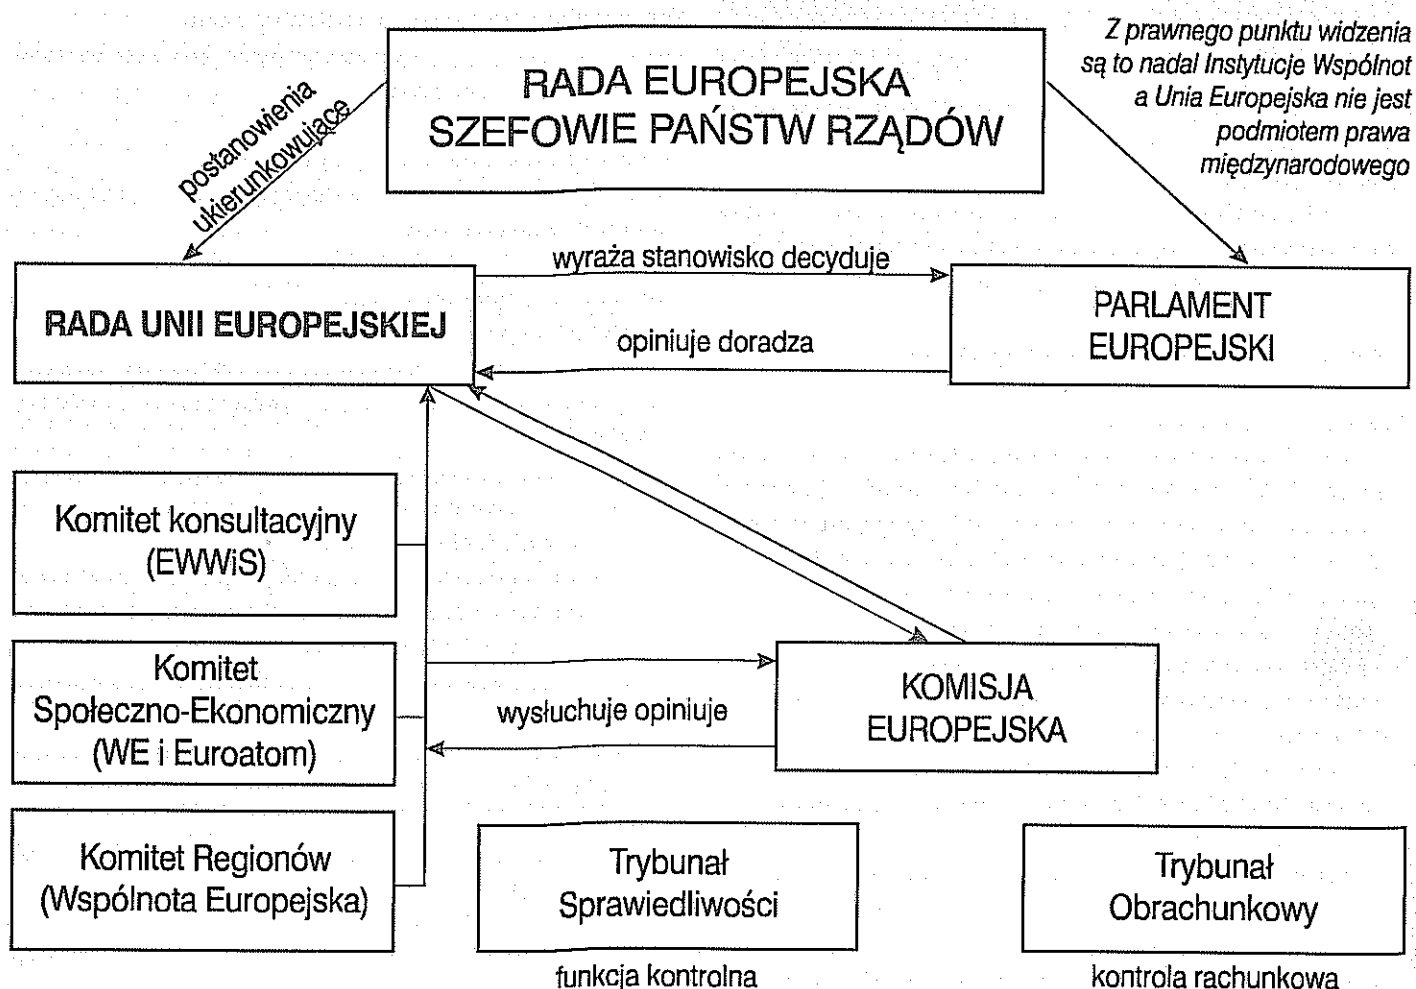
RADA EUROPEJSKA
SZEFOWIE PAŃSTW RZĄDÓW

Z prawnego punktu widzenia są to nadal Instytucje Wspólnot a Unia Europejska nie jest podmiotem prawa międzynarodowego

postanowienia ukierunkowujące

RADA UNII EUROPEJSKIEJ

wyraża stanowisko decyduje

opiniuje doradza

PARLAMENT EUROPEJSKI

Komitet konsultacyjny (EWWiS)

Komitet Społeczno-Ekonomiczny (WE i Euroatom)

wysłuchuje opiniuje

KOMISJA EUROPEJSKA

Komitet Regionów (Wspólnota Europejska)

Trybunał Sprawiedliwości

funkcja kontrolna

Trybunał Obrachunkowy

kontrola rachunkowa